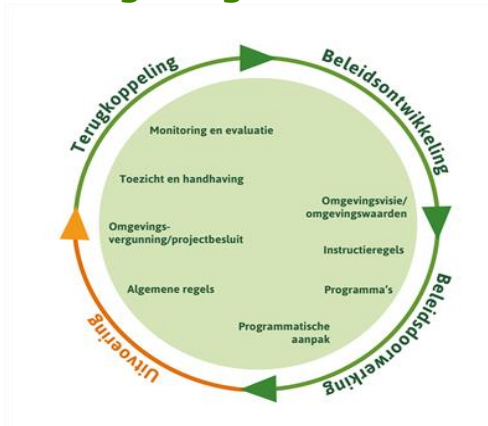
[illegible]

Terugkoppeling

Beleidsontwikkeling

Beleidsdoorwerking

Uitvoering

Monitoring en evaluatie

Toezicht en handhaving

Omgevingsvisie/ omgevingswaarden

Omgevings-vergunning/projectbesluit

Instructieregels

Algemene regels

Programma's

Programmatische aanpak